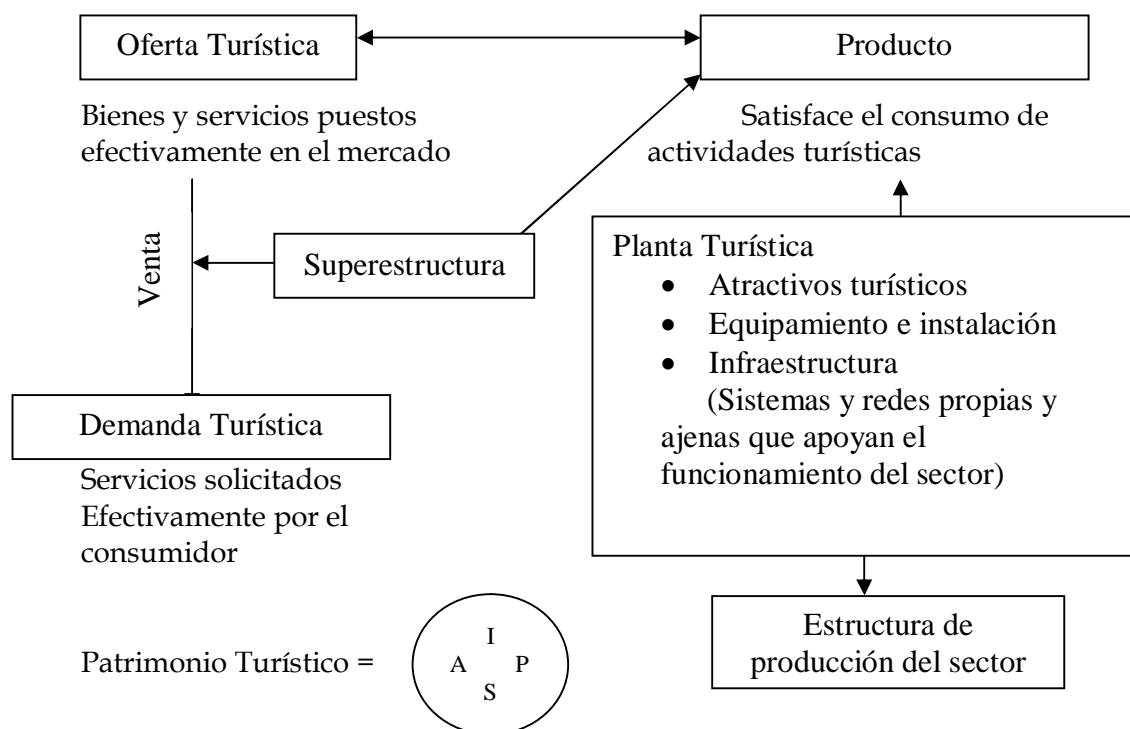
Oferta Turística

Producto

Bienes y servicios puestos efectivamente en el mercado

Satisface el consumo de actividades turísticas

Venta

Superestructura

Planta Turística
- Atractivos turísticos
- Equipamiento e instalación
- Infraestructura

(Sistemas y redes propias y ajenas que apoyan el funcionamiento del sector)

Demanda Turística

Servicios solicitados Efectivamente por el consumidor

Estructura de producción del sector

Patrimonio Turístico =

I
A P
S